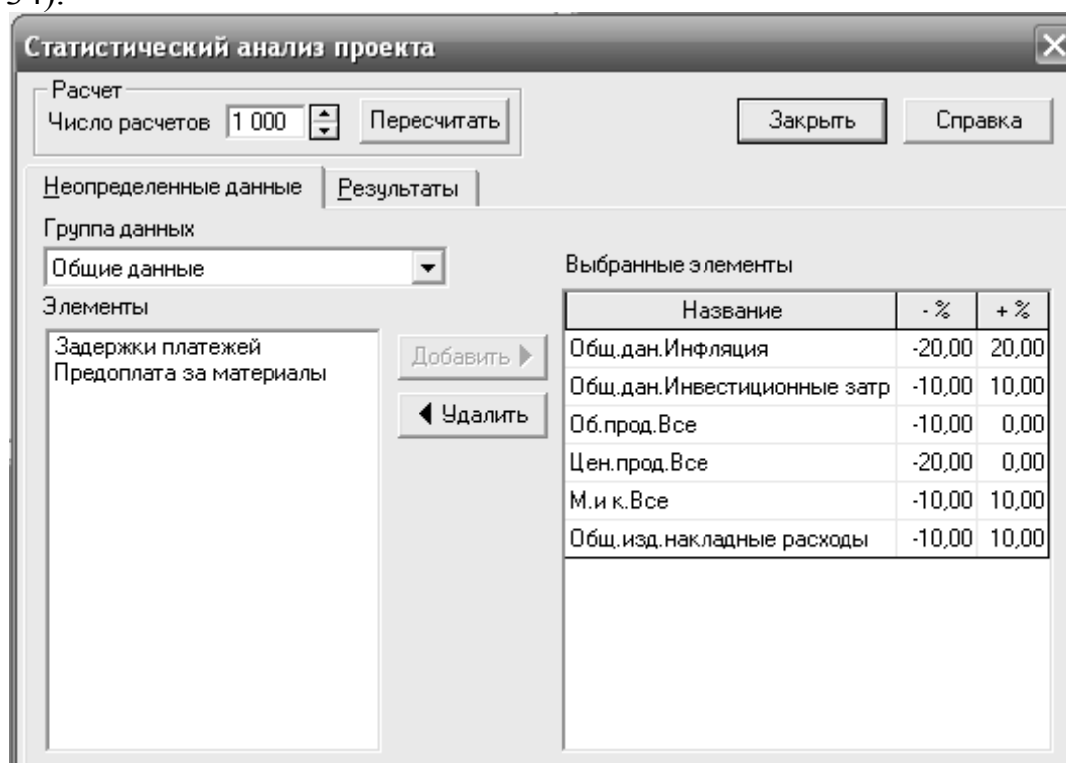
34).

Статистический анализ проекта

Расчет
Число расчетов 1 000 Пересчитать

Закрыть Справка

Неопределенные данные Результаты

Группа данных
Общие данные

Элементы
Задержки платежей
Предоплата за материалы

Добавить
Удалить

Выбранные элементы

| Название | - % | + % |
|---|---|---|
| Общ.дан.Инфляция | -20,00 | 20,00 |
| Общ.дан.Инвестиционные затр | -10,00 | 10,00 |
| Об.прод.Все | -10,00 | 0,00 |
| Цен.прод.Все | -20,00 | 0,00 |
| М.и к.Все | -10,00 | 10,00 |
| Общ.изд.накладные расходы | -10,00 | 10,00 |